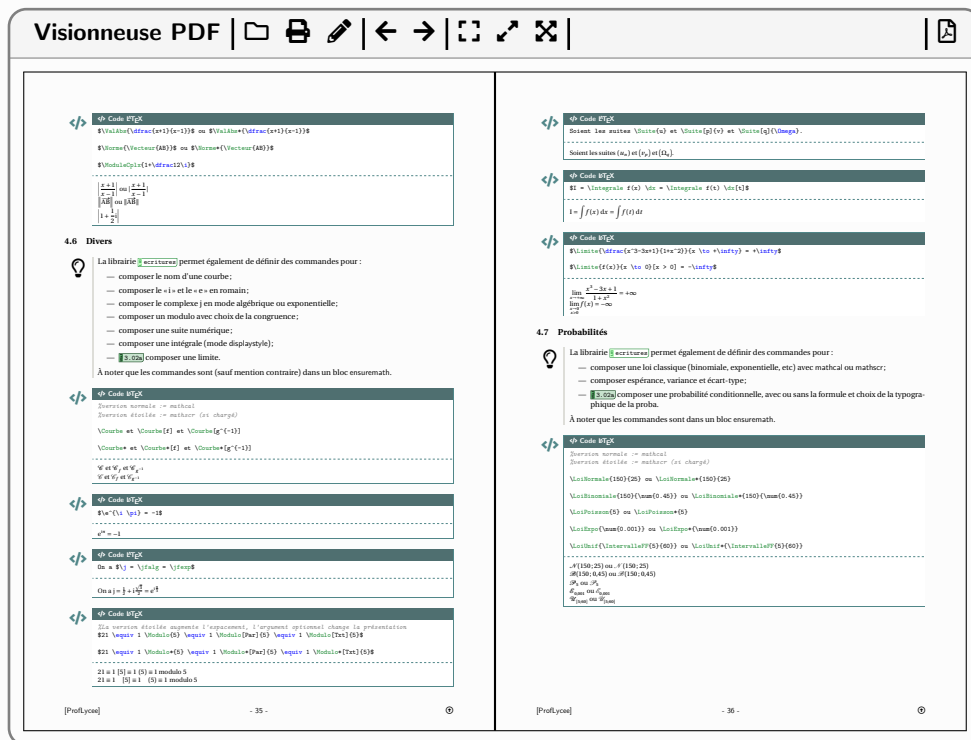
Visionneuse PDF

</> Code LaTeX
$\ValAbs{\dfrac{x+1}{x-1}}$ ou $\ValAbs*{\dfrac{x+1}{x-1}}$

$\Norme{\Vecteur{AB}}$ ou $\Norme*{\Vecteur{AB}}$

$\ModuleCplx{1+\dfrac12\i}$

$\left|\frac{x+1}{x-1}\right|$ ou $\left|\frac{x+1}{x-1}\right|$
$\|\overrightarrow{AB}\|$ ou $\|\overrightarrow{AB}\|$
$\left|1+\frac{1}{2}i\right|$

4.6 Divers

La librairie ecritures permet également de définir des commandes pour :
— composer le nom d'une courbe ;
— composer le « i » et le « e » en romain ;
— composer le complexe j en mode algébrique ou exponentielle ;
— composer un modulo avec choix de la congruence ;
— composer une suite numérique ;
— composer une intégrale (mode displaystyle) ;
— 3.02a composer une limite.
À noter que les commandes sont (sauf mention contraire) dans un bloc ensuremath.

</> Code LaTeX
%version normale := mathcal
%version étoilée := mathscr (si chargé)

\Courbe et \Courbe[f] et \Courbe[g^{-1}]

\Courbe* et \Courbe*[f] et \Courbe*[g^{-1}]

$\mathcal{C}$ et $\mathcal{C}_f$ et $\mathcal{C}_{g^{-1}}$
$\mathscr{C}$ et $\mathscr{C}_f$ et $\mathscr{C}_{g^{-1}}$

</> Code LaTeX
$\e^{\i \pi} = -1$

$e^{i\pi} = -1$

</> Code LaTeX
On a $\j = \jalg = \jexp$

On a $j = -\frac{1}{2} + i\frac{\sqrt{3}}{2} = e^{i\frac{2\pi}{3}}$

</> Code LaTeX
%La version étoilée augmente l'espacement, l'argument optionnel change la présentation
$21 \equiv 1 \Modulo{5} \equiv 1 \Modulo[Par]{5} \equiv 1 \Modulo[Txt]{5}$

$21 \equiv 1 \Modulo*{5} \equiv 1 \Modulo*[Par]{5} \equiv 1 \Modulo*[Txt]{5}$

$21 \equiv 1\ [5] \equiv 1\ (5) \equiv 1$ modulo 5
$21 \equiv 1\ \ [5] \equiv 1\ \ (5) \equiv 1$ modulo 5

[ProfLycee] - 35 -

</> Code LaTeX
Soient les suites \Suite{u} et \Suite[p]{v} et \Suite[q]{\Omega}.

Soient les suites $(u_n)$ et $(v_p)$ et $(\Omega_q)$.

</> Code LaTeX
$I = \Integrale f(x) \dx = \Integrale f(t) \dx[t]$

$I = \displaystyle\int f(x)\,dx = \int f(t)\,dt$

</> Code LaTeX
$\Limite{\dfrac{x^3-3x+1}{1+x^2}}{x \to +\infty} = +\infty$

$\Limite{f(x)}{x \to 0}[x > 0] = -\infty$

$\lim\limits_{x\to+\infty} \frac{x^3-3x+1}{1+x^2} = +\infty$
$\lim\limits_{\substack{x\to 0\\x>0}} f(x) = -\infty$

4.7 Probabilités

La librairie ecritures permet également de définir des commandes pour :
— composer une loi classique (binomiale, exponentielle, etc) avec mathcal ou mathscr ;
— composer espérance, variance et écart-type ;
— 3.02a composer une probabilité conditionnelle, avec ou sans la formule et choix de la typographie de la proba.
À noter que les commandes sont dans un bloc ensuremath.

</> Code LaTeX
%version normale := mathcal
%version étoilée := mathscr (si chargé)

\LoiNormale{150}{25} ou \LoiNormale*{150}{25}

\LoiBinomiale{150}{\num{0.45}} ou \LoiBinomiale*{150}{\num{0.45}}

\LoiPoisson{5} ou \LoiPoisson*{5}

\LoiExpo{\num{0.001}} ou \LoiExpo*{\num{0.001}}

\LoiUnif{\IntervalleFF{5}{60}} ou \LoiUnif*{\IntervalleFF{5}{60}}

$\mathcal{N}(150\,;25)$ ou $\mathscr{N}(150\,;25)$
$\mathcal{B}(150\,;0{,}45)$ ou $\mathscr{B}(150\,;0{,}45)$
$\mathcal{P}_5$ ou $\mathscr{P}_5$
$\mathcal{E}_{0{,}001}$ ou $\mathscr{E}_{0{,}001}$
$\mathcal{U}_{[5\,;60]}$ ou $\mathscr{U}_{[5\,;60]}$

[ProfLycee] - 36 -